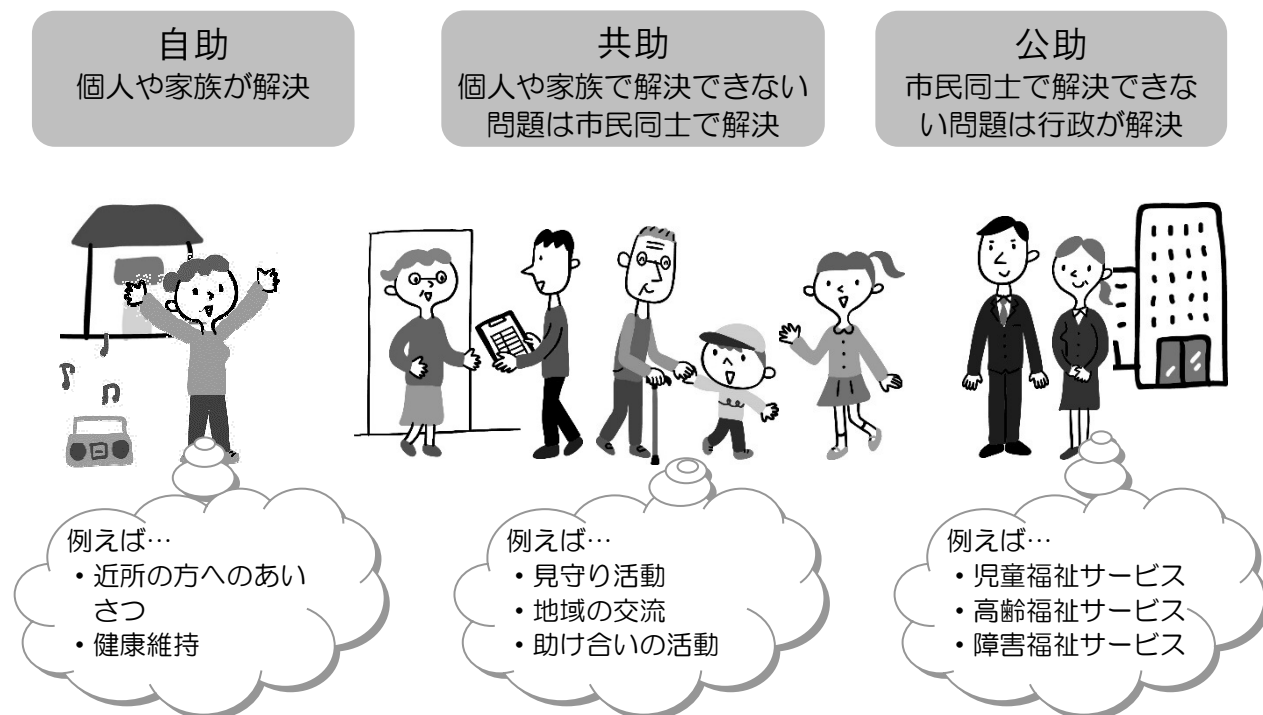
自助
個人や家族が解決

共助
個人や家族で解決できない問題は市民同士で解決

公助
市民同士で解決できない問題は行政が解決

例えば…
・近所の方へのあいさつ
・健康維持

例えば…
・見守り活動
・地域の交流
・助け合いの活動

例えば…
・児童福祉サービス
・高齢福祉サービス
・障害福祉サービス